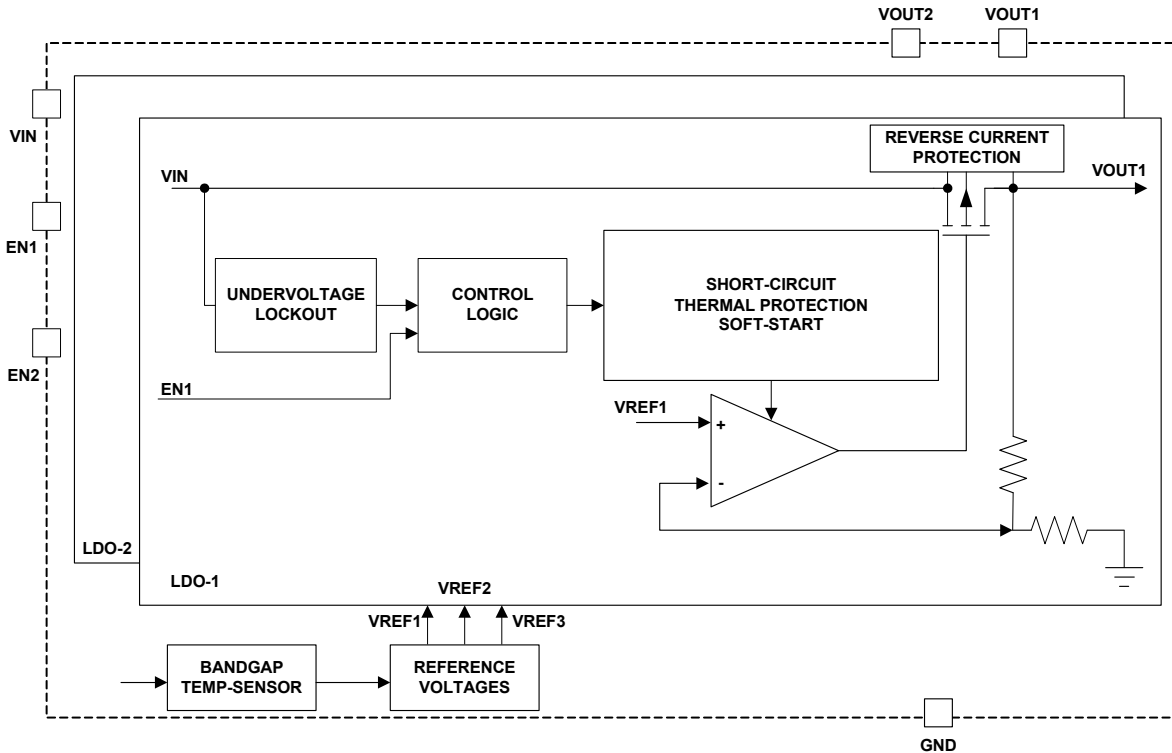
VOUT2
VOUT1

VIN

EN1

EN2

REVERSE CURRENT PROTECTION

VIN

VOUT1

UNDERVOLTAGE LOCKOUT

CONTROL LOGIC

SHORT-CIRCUIT THERMAL PROTECTION SOFT-START

EN1

VREF1

+

-

LDO-2

LDO-1

VREF2

VREF1

VREF3

BANDGAP TEMP-SENSOR

REFERENCE VOLTAGES

GND